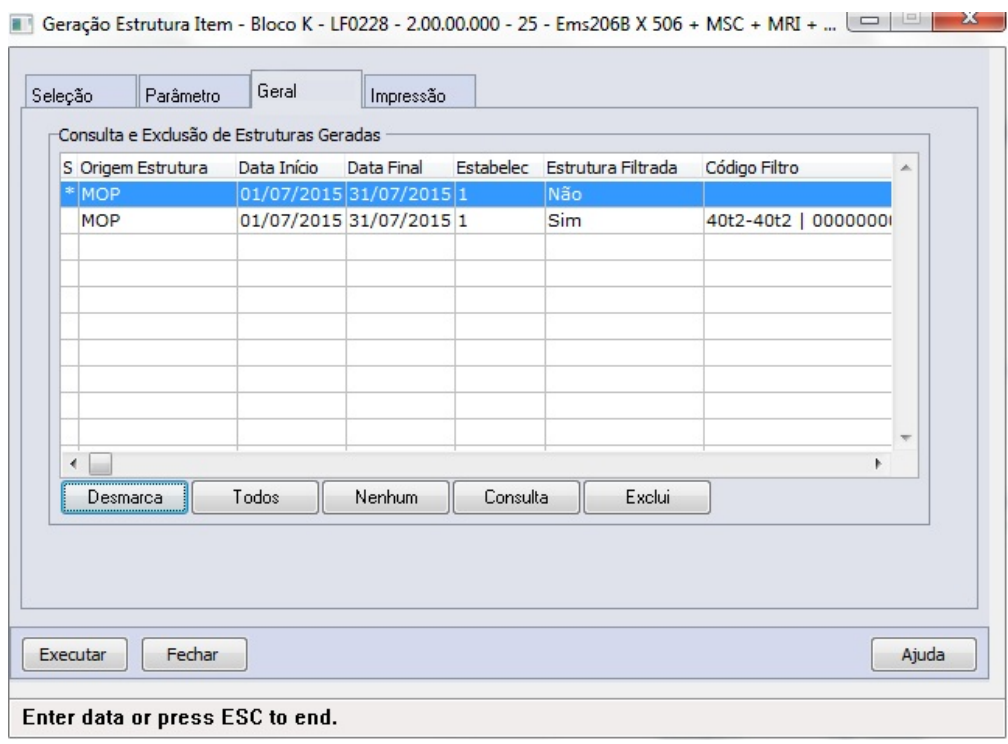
Geração Estrutura Item - Bloco K - LF0228 - 2.00.00.000 - 25 - Ems206B X 506 + MSC + MRI + ...

Seleção | Parâmetro | Geral | Impressão

Consulta e Exclusão de Estruturas Geradas

| S | Origem Estrutura | Data Início | Data Final | Estabelec | Estrutura Filtrada | Código Filtro |
|---|---|---|---|---|---|---|
| * | MOP | 01/07/2015 | 31/07/2015 | 1 | Não | |
| | MOP | 01/07/2015 | 31/07/2015 | 1 | Sim | 40t2-40t2 \| 0000000 |

Desmarca | Todos | Nenhum | Consulta | Exclui

Executar | Fechar | Ajuda

Enter data or press ESC to end.